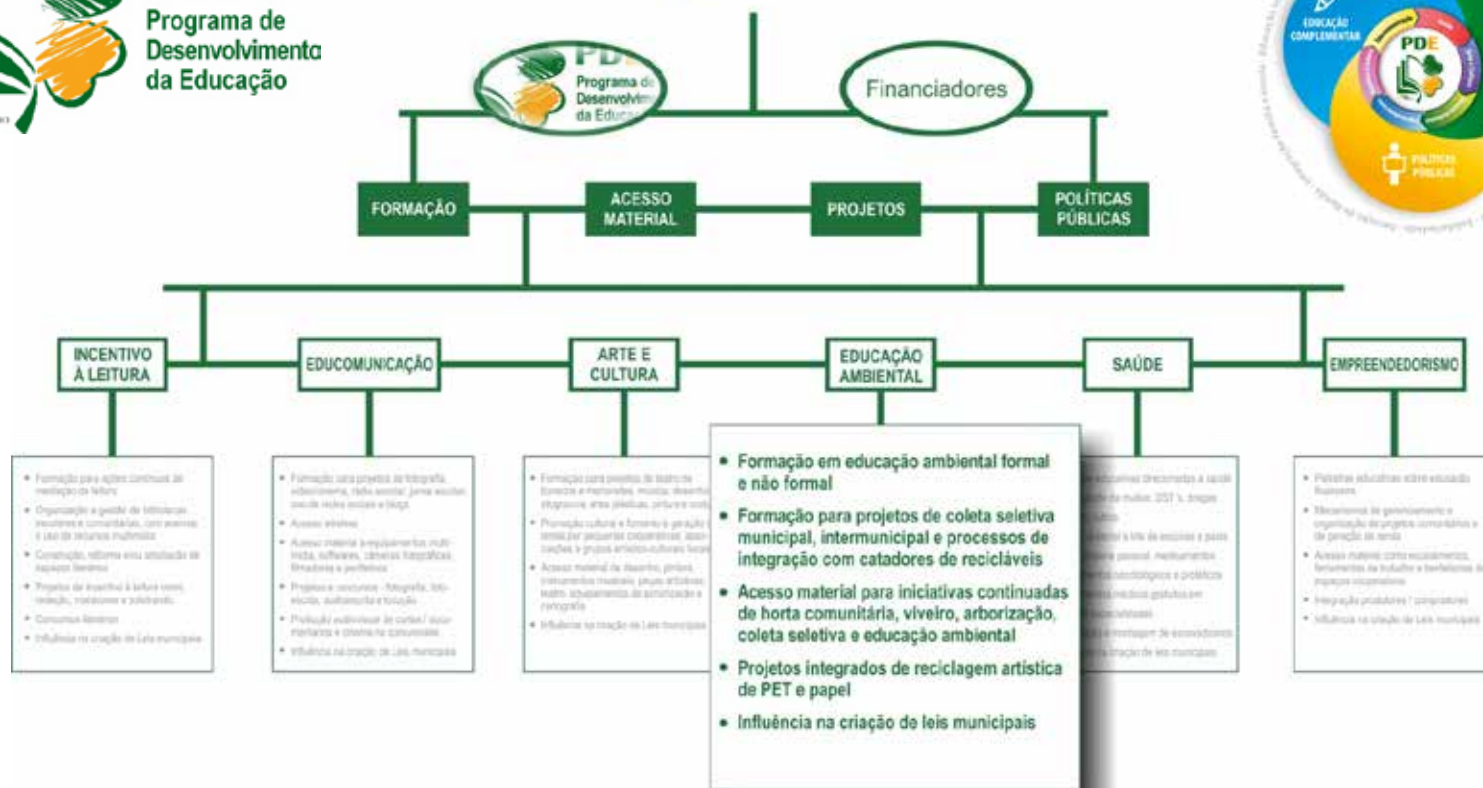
Programa de Desenvolvimento da Educação

PDE Programa de Desenvolvim da Educa

Financiadores

EDUCAÇÃO COMPLEMENTAR

PDE

POLÍTICAS PÚBLICAS

FORMAÇÃO

ACESSO MATERIAL

PROJETOS

POLÍTICAS PÚBLICAS

INCENTIVO À LEITURA

EDUCOMUNICAÇÃO

ARTE E CULTURA

EDUCAÇÃO AMBIENTAL

SAÚDE

EMPREENDEDORISMO

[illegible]

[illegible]

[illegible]

• Formação em educação ambiental formal e não formal

• Formação para projetos de coleta seletiva municipal, intermunicipal e processos de integração com catadores de recicláveis

• Acesso material para iniciativas continuadas de horta comunitária, viveiro, arborização, coleta seletiva e educação ambiental

• Projetos integrados de reciclagem artística de PET e papel

• Influência na criação de leis municipais

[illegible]

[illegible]